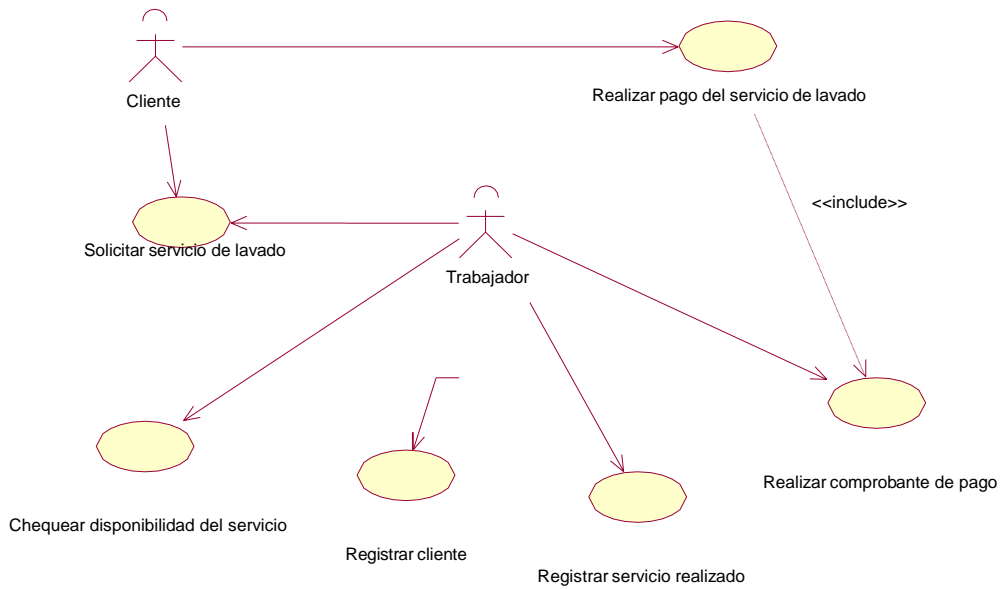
Cliente

Realizar pago del servicio de lavado

<<include>>

Solicitar servicio de lavado

Trabajador

Realizar comprobante de pago

Chequear disponibilidad del servicio

Registrar cliente

Registrar servicio realizado